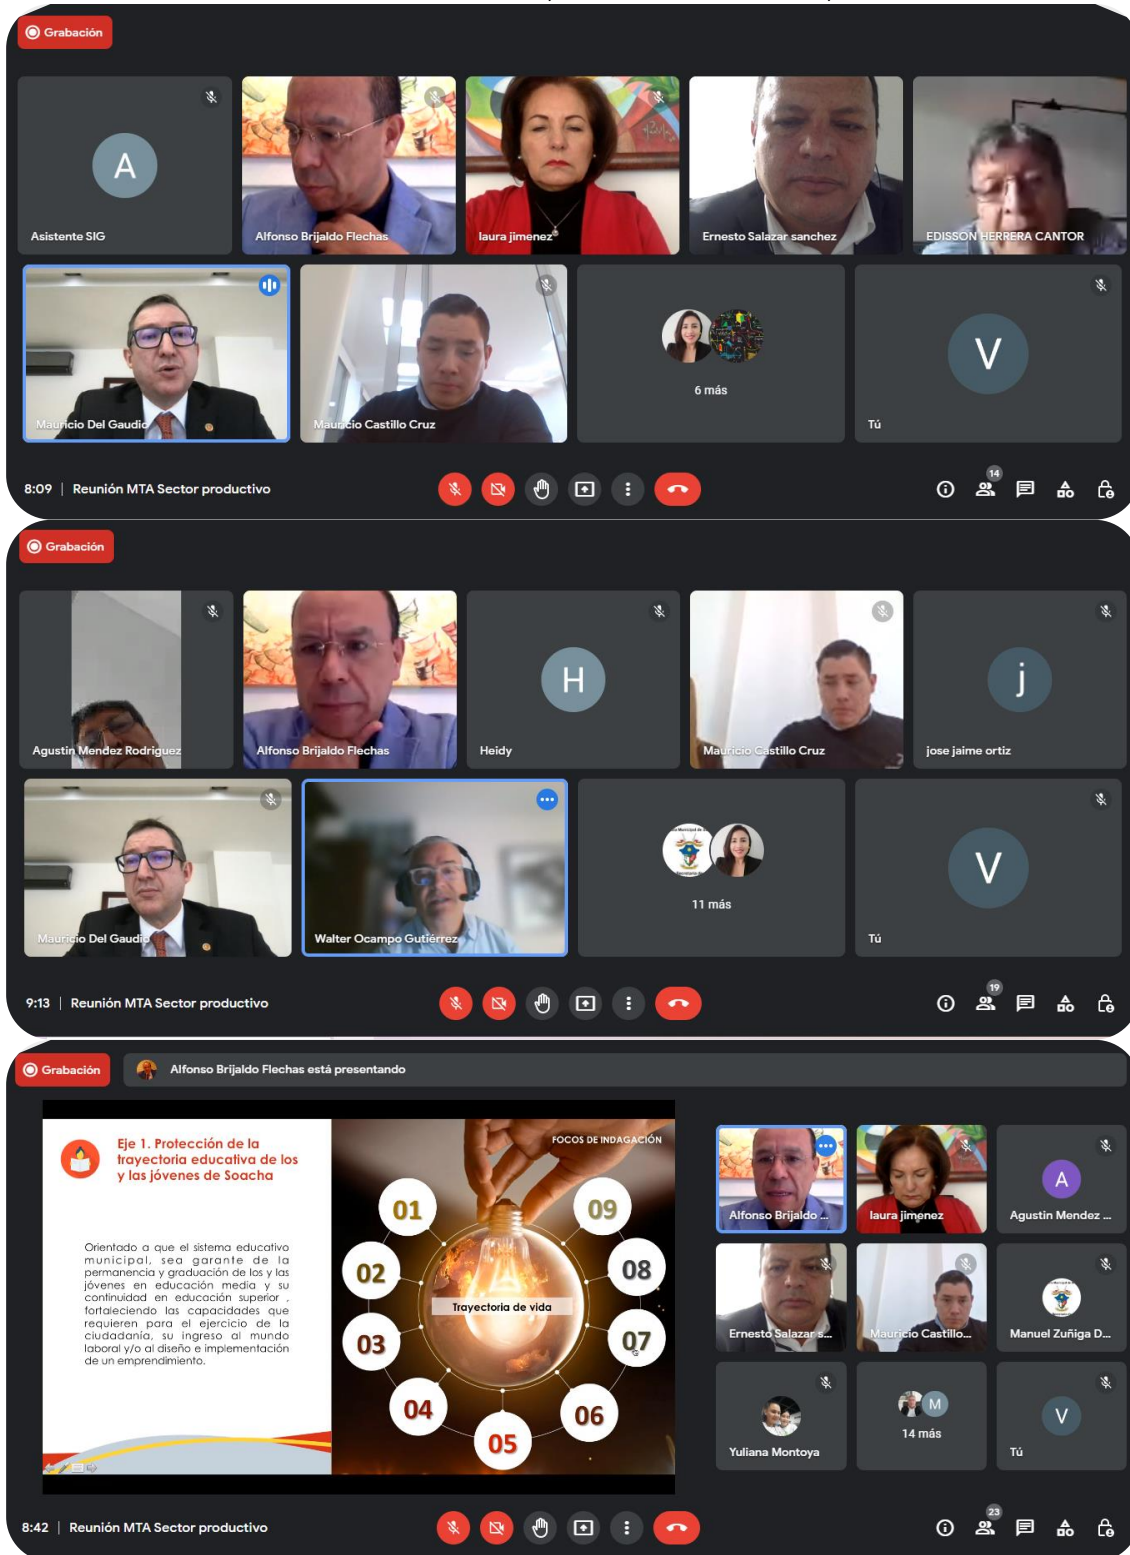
Grabación

A
Asistente SIG

Alfonso Brijaldo Flechas

laura jimenez

Ernesto Salazar sanchez

EDISSON HERRERA CANTOR

Mauricio Del Gaudio

Mauricio Castillo Cruz

6 más

V
Tú

8:09 | Reunión MTA Sector productivo

14

Grabación

Agustin Mendez Rodriguez

Alfonso Brijaldo Flechas

H
Heidy

Mauricio Castillo Cruz

j
jose jaime ortiz

Mauricio Del Gaudio

Walter Ocampo Gutiérrez

11 más

V
Tú

9:13 | Reunión MTA Sector productivo

19

Grabación

Alfonso Brijaldo Flechas está presentando

Eje 1. Protección de la trayectoria educativa de los y las jóvenes de Soacha

Orientado a que el sistema educativo municipal, sea garante de la permanencia y graduación de los y las jóvenes en educación media y su continuidad en educación superior , fortaleciendo las capacidades que requieren para el ejercicio de la ciudadanía, su ingreso al mundo laboral y/o al diseño e implementación de un emprendimiento.

FOCOS DE INDAGACIÓN

01
02
03
04
05
06
07
08
09

Trayectoria de vida

Alfonso Brijaldo ...

laura jimenez

A
Agustin Mendez ...

Ernesto Salazar s...

Mauricio Castillo...

Manuel Zuñiga D...

Yuliana Montoya

M
14 más

V
Tú

8:42 | Reunión MTA Sector productivo

23